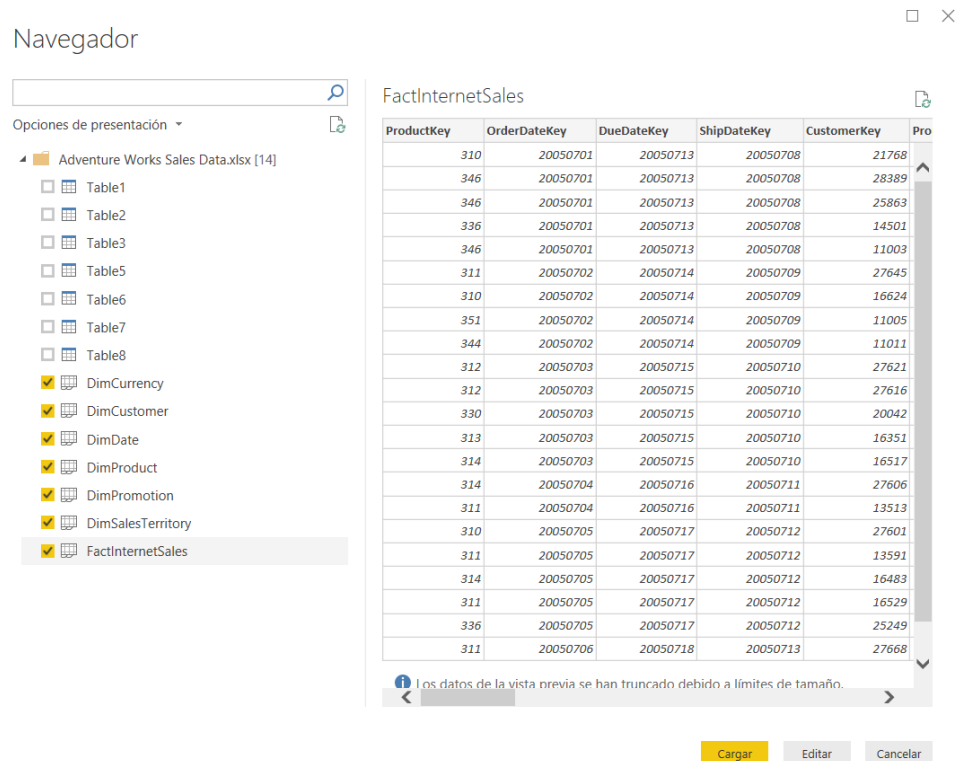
Navegador

Opciones de presentación

Adventure Works Sales Data.xlsx [14]

Table1

Table2

Table3

Table5

Table6

Table7

Table8

DimCurrency

DimCustomer

DimDate

DimProduct

DimPromotion

DimSalesTerritory

FactInternetSales

FactInternetSales

| ProductKey | OrderDateKey | DueDateKey | ShipDateKey | CustomerKey | Pro |
|---|---|---|---|---|---|
| 310 | 20050701 | 20050713 | 20050708 | 21768 | |
| 346 | 20050701 | 20050713 | 20050708 | 28389 | |
| 346 | 20050701 | 20050713 | 20050708 | 25863 | |
| 336 | 20050701 | 20050713 | 20050708 | 14501 | |
| 346 | 20050701 | 20050713 | 20050708 | 11003 | |
| 311 | 20050702 | 20050714 | 20050709 | 27645 | |
| 310 | 20050702 | 20050714 | 20050709 | 16624 | |
| 351 | 20050702 | 20050714 | 20050709 | 11005 | |
| 344 | 20050702 | 20050714 | 20050709 | 11011 | |
| 312 | 20050703 | 20050715 | 20050710 | 27621 | |
| 312 | 20050703 | 20050715 | 20050710 | 27616 | |
| 330 | 20050703 | 20050715 | 20050710 | 20042 | |
| 313 | 20050703 | 20050715 | 20050710 | 16351 | |
| 314 | 20050703 | 20050715 | 20050710 | 16517 | |
| 314 | 20050704 | 20050716 | 20050711 | 27606 | |
| 311 | 20050704 | 20050716 | 20050711 | 13513 | |
| 310 | 20050705 | 20050717 | 20050712 | 27601 | |
| 311 | 20050705 | 20050717 | 20050712 | 13591 | |
| 314 | 20050705 | 20050717 | 20050712 | 16483 | |
| 311 | 20050705 | 20050717 | 20050712 | 16529 | |
| 336 | 20050705 | 20050717 | 20050712 | 25249 | |
| 311 | 20050706 | 20050718 | 20050713 | 27668 | |

Los datos de la vista previa se han truncado debido a límites de tamaño.

Cargar Editar Cancelar